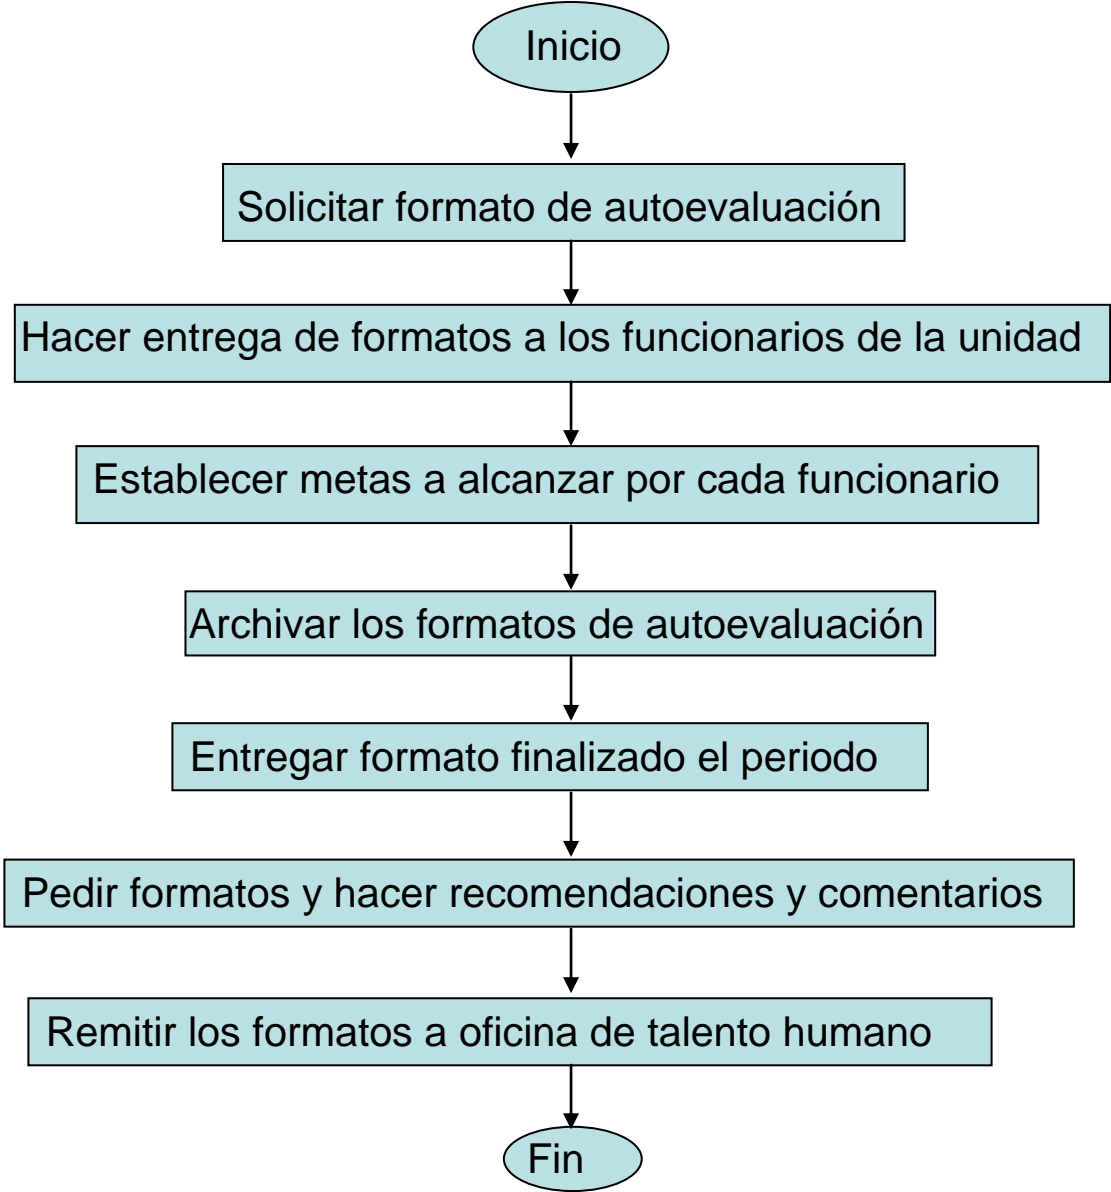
Inicio

Solicitar formato de autoevaluación

Hacer entrega de formatos a los funcionarios de la unidad

Establecer metas a alcanzar por cada funcionario

Archivar los formatos de autoevaluación

Entregar formato finalizado el periodo

Pedir formatos y hacer recomendaciones y comentarios

Remitir los formatos a oficina de talento humano

Fin